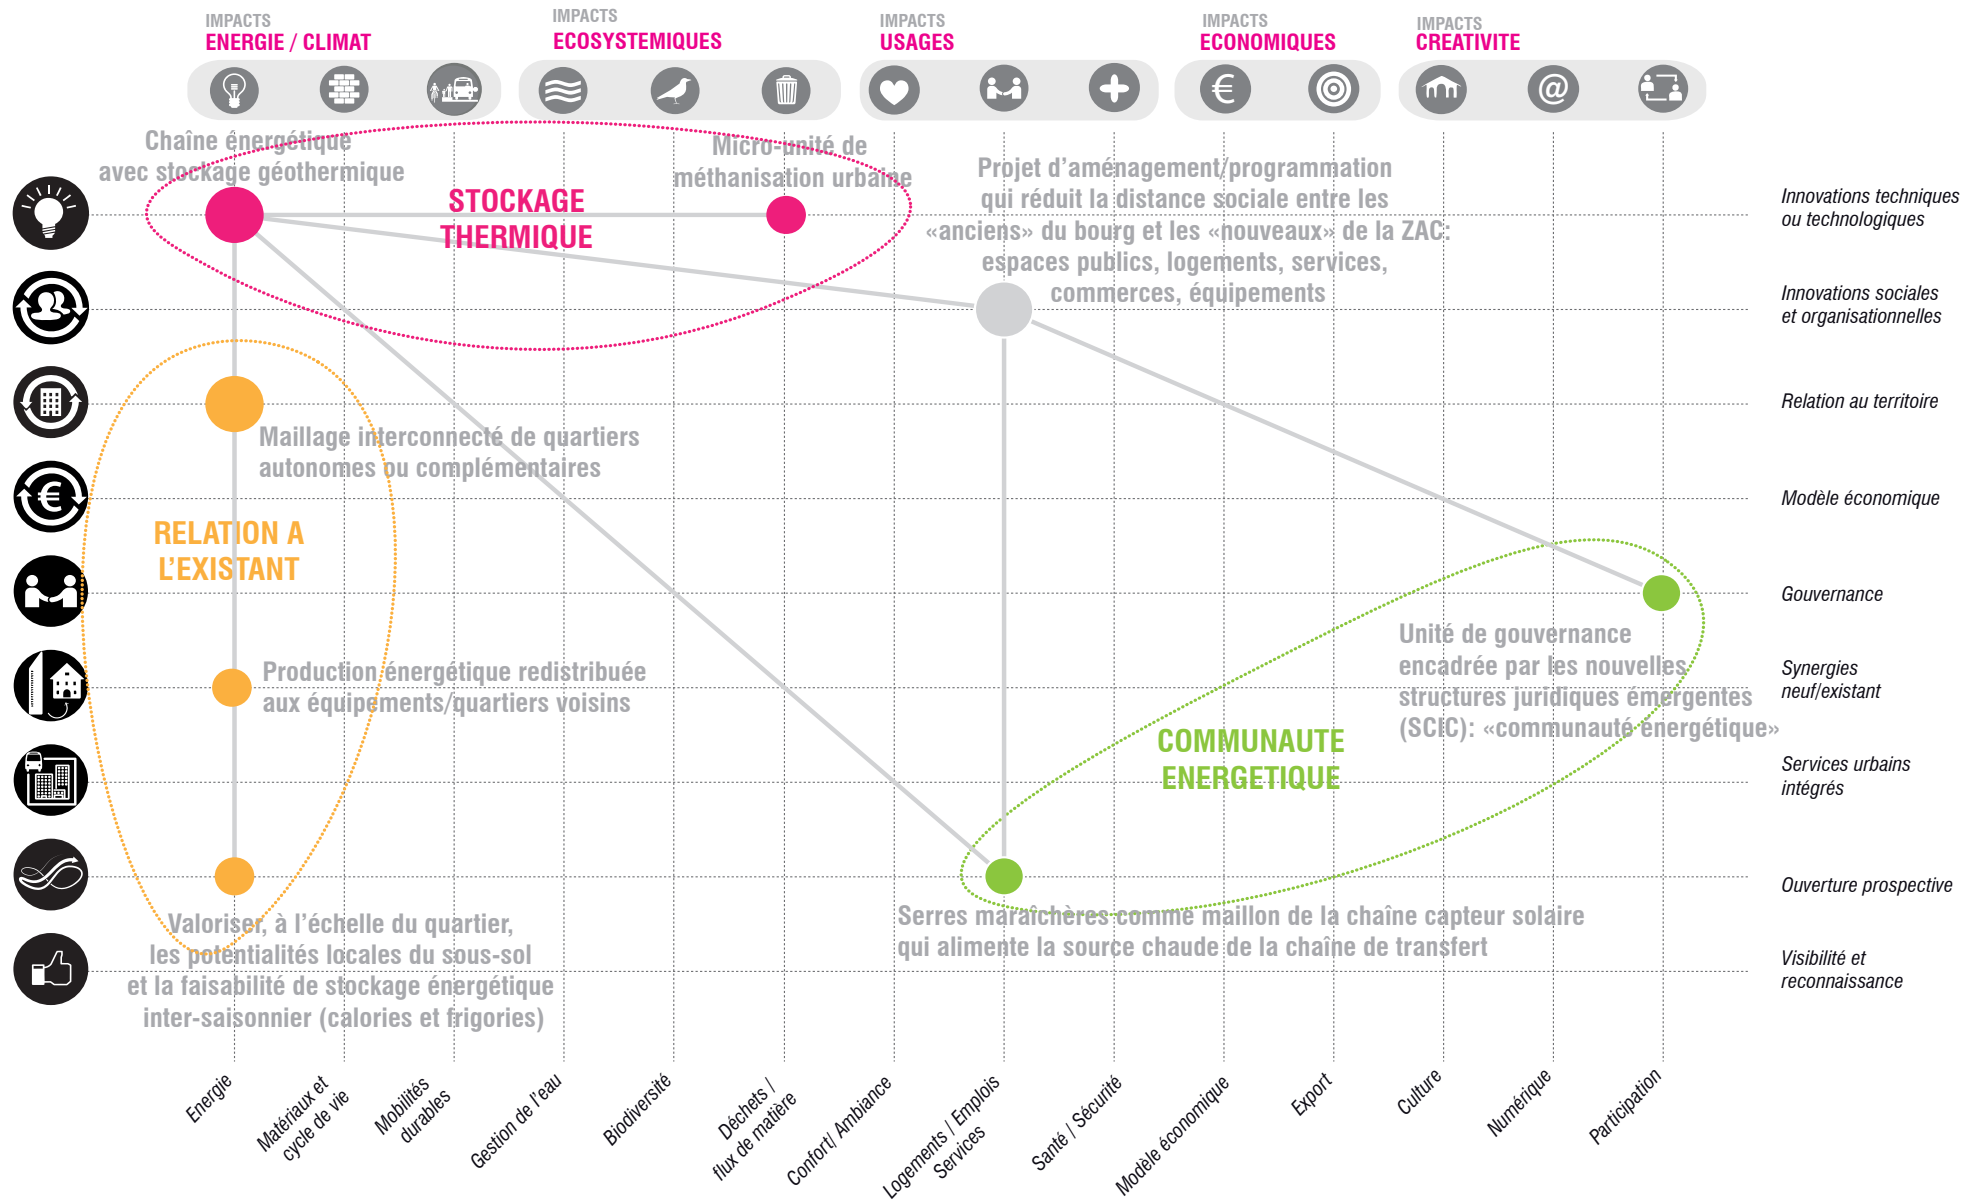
IMPACTS
ENERGIE / CLIMAT

IMPACTS
ECOSYSTEMIQUES

IMPACTS
USAGES

IMPACTS
ECONOMIQUES

IMPACTS
CREATIVITE

Chaîne énergétique avec stockage géothermique

STOCKAGE THERMIQUE

Micro-unité de méthanisation urbaine

Projet d'aménagement/programmation qui réduit la distance sociale entre les «anciens» du bourg et les «nouveaux» de la ZAC: espaces publics, logements, services, commerces, équipements

Innovations techniques ou technologiques

Innovations sociales et organisationnelles

Relation au territoire

Maillage interconnecté de quartiers autonomes ou complémentaires

Modèle économique

RELATION A L'EXISTANT

Gouvernance

Unité de gouvernance encadrée par les nouvelles structures juridiques émergentes (SCIC): «communauté énergétique»

Synergies neuf/existant

Production énergétique redistribuée aux équipements/quartiers voisins

COMMUNAUTE ENERGETIQUE

Services urbains intégrés

Ouverture prospective

Valoriser, à l'échelle du quartier, les potentialités locales du sous-sol et la faisabilité de stockage énergétique inter-saisonnier (calories et frigories)

Serres maraîchères comme maillon de la chaîne capteur solaire qui alimente la source chaude de la chaîne de transfert

Visibilité et reconnaissance

Energie
Matériaux et cycle de vie
Mobilités durables
Gestion de l'eau
Biodiversité
Déchets / flux de matière
Confort/ Ambiance
Logements / Emplois Services
Santé / Sécurité
Modèle économique
Export
Culture
Numérique
Participation